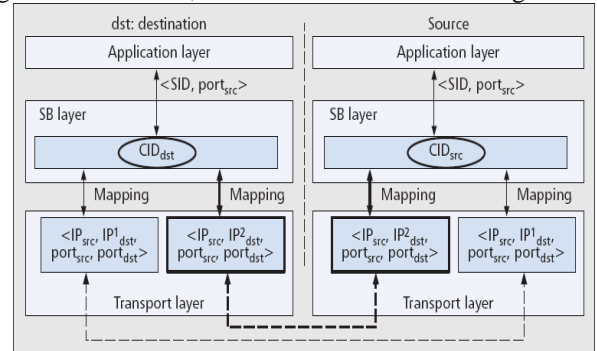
dst: destination

Application layer

$<SID, port_{src}>$

SB layer

$CID_{dst}$

Mapping

Mapping

$<IP_{src}, IP^1_{dst}, port_{src}, port_{dst}>$

$<IP_{src}, IP^2_{dst}, port_{src}, port_{dst}>$

Transport layer

Source

Application layer

$<SID, port_{src}>$

SB layer

$CID_{src}$

Mapping

Mapping

$<IP_{src}, IP^2_{dst}, port_{src}, port_{dst}>$

$<IP_{src}, IP^1_{dst}, port_{src}, port_{dst}>$

Transport layer